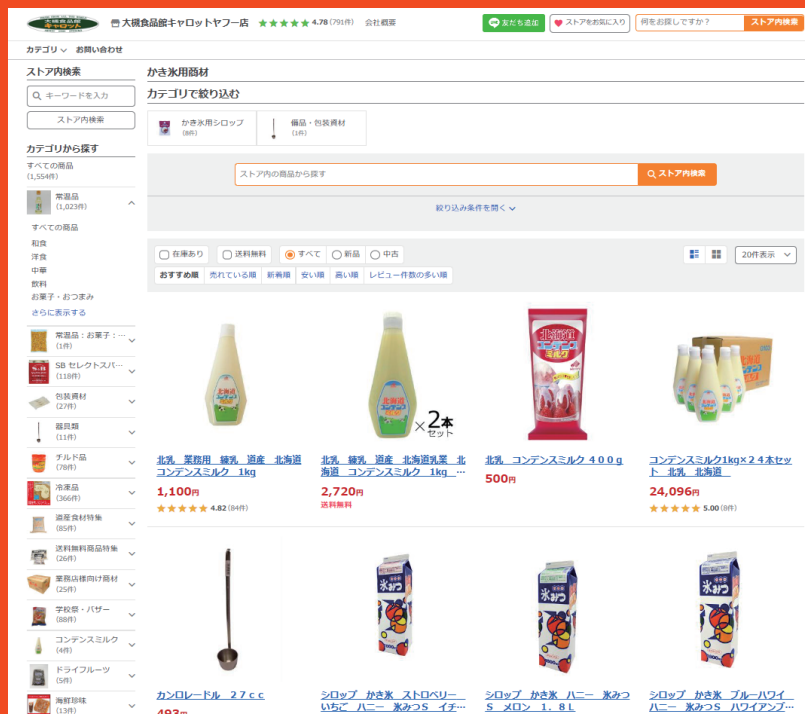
大槻食品館 キャロット

大槻食品館キャロットヤフー店 ★★★★★ 4.78 (791件) 会社概要

友だち追加 ストアをお気に入り 何をお探しですか？ ストア内検索

カテゴリ お問い合わせ

ストア内検索
キーワードを入力
ストア内検索

カテゴリから探す
すべての商品 (1,554件)
常温品 (1,023件)
すべての商品
和食
洋食
中華
飲料
お菓子・おつまみ
さらに表示する
常温品：お菓子：… (1件)
SB セレクトスパ… (118件)
包装資材 (27件)
器具類 (11件)
チルド品 (78件)
冷凍品 (366件)
道産食材特集 (85件)
送料無料商品特集 (26件)
業務店様向け商材 (25件)
学校祭・バザー (88件)
コンデンスミルク (4件)
ドライフルーツ (5件)
海鮮珍味 (13件)

かき氷用商材

カテゴリで絞り込む
かき氷用シロップ (8件)
備品・包装資材 (1件)

ストア内の商品から探す ストア内検索

絞り込み条件を開く

在庫あり 送料無料 すべて 新品 中古 20件表示

おすすめ順 売れている順 新着順 安い順 高い順 レビュー件数の多い順

×2本セット

北乳　業務用　練乳　道産　北海道コンデンスミルク　1kg
1,100円
★★★★★ 4.82 (84件)

北乳　練乳　道産　北海道乳業　北海道　コンデンスミルク　1kg …
2,720円
送料無料

北乳　コンデンスミルク４００ｇ
500円

コンデンスミルク1kg×２４本セット　北乳　北海道
24,096円
★★★★★ 5.00 (8件)

カンロレードル　２７ｃｃ
493円

シロップ　かき氷　ストロベリー　いちご　ハニー　氷みつS　イチ…

シロップ　かき氷　ハニー　氷みつS　メロン　１．８L

シロップ　かき氷　ブルーハワイ　ハニー　氷みつS　ハワイアンブ…